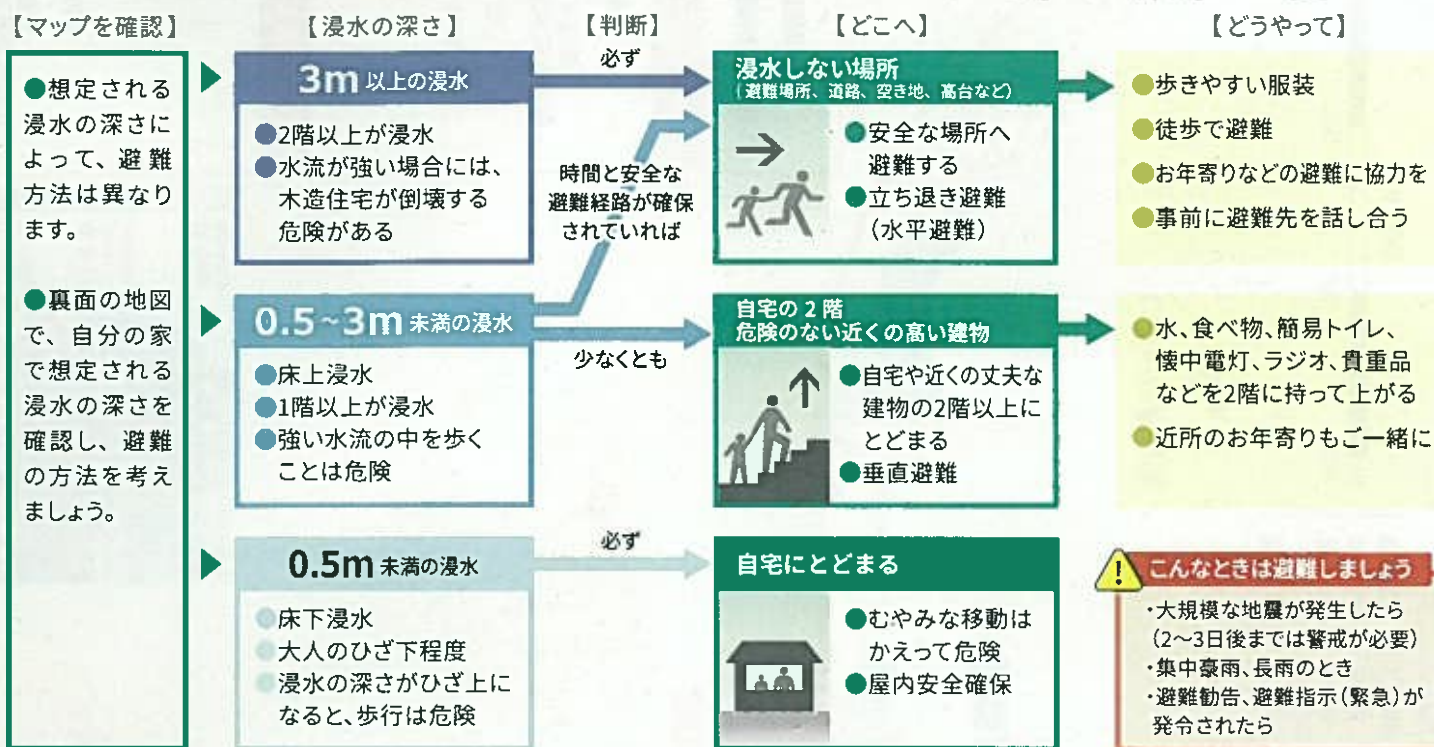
【マップを確認】

●想定される浸水の深さによって、避難方法は異なります。

●裏面の地図で、自分の家で想定される浸水の深さを確認し、避難の方法を考えましょう。

【浸水の深さ】

3m 以上の浸水

●2階以上が浸水
●水流が強い場合には、木造住宅が倒壊する危険がある

0.5～3m 未満の浸水

●床上浸水
●1階以上が浸水
●強い水流の中を歩くことは危険

0.5m 未満の浸水

●床下浸水
●大人のひざ下程度
●浸水の深さがひざ上になると、歩行は危険

【判断】

必ず

時間と安全な避難経路が確保されていれば

少なくとも

必ず

【どこへ】

浸水しない場所
（避難場所、道路、空き地、高台など）

●安全な場所へ避難する
●立ち退き避難（水平避難）

自宅の2階
危険のない近くの高い建物

●自宅や近くの丈夫な建物の2階以上にとどまる
●垂直避難

自宅にとどまる

●むやみな移動はかえって危険
●屋内安全確保

【どうやって】

●歩きやすい服装
●徒歩で避難
●お年寄りなどの避難に協力を
●事前に避難先を話し合う

●水、食べ物、簡易トイレ、懐中電灯、ラジオ、貴重品などを2階に持って上がる
●近所のお年寄りもご一緒に

！ こんなときは避難しましょう
・大規模な地震が発生したら（2～3日後までは警戒が必要）
・集中豪雨、長雨のとき
・避難勧告、避難指示（緊急）が発令されたら